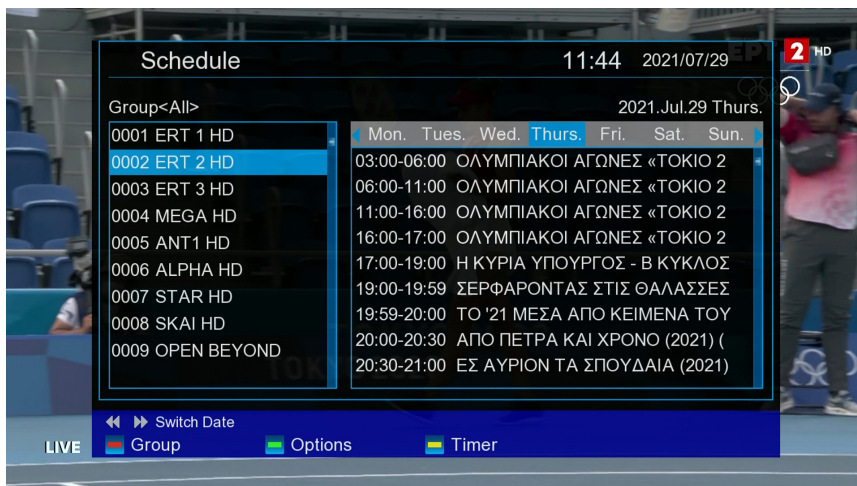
Schedule 11:44 2021/07/29

2 HD

Group<All> 2021.Jul.29 Thurs.

0001 ERT 1 HD
0002 ERT 2 HD
0003 ERT 3 HD
0004 MEGA HD
0005 ANT1 HD
0006 ALPHA HD
0007 STAR HD
0008 SKAI HD
0009 OPEN BEYOND

Mon. Tues. Wed. Thurs. Fri. Sat. Sun.

03:00-06:00 ΟΛΥΜΠΙΑΚΟΙ ΑΓΩΝΕΣ «ΤΟΚΙΟ 2
06:00-11:00 ΟΛΥΜΠΙΑΚΟΙ ΑΓΩΝΕΣ «ΤΟΚΙΟ 2
11:00-16:00 ΟΛΥΜΠΙΑΚΟΙ ΑΓΩΝΕΣ «ΤΟΚΙΟ 2
16:00-17:00 ΟΛΥΜΠΙΑΚΟΙ ΑΓΩΝΕΣ «ΤΟΚΙΟ 2
17:00-19:00 Η ΚΥΡΙΑ ΥΠΟΥΡΓΟΣ - Β ΚΥΚΛΟΣ
19:00-19:59 ΣΕΡΦΑΡΟΝΤΑΣ ΣΤΙΣ ΘΑΛΑΣΣΕΣ
19:59-20:00 ΤΟ '21 ΜΕΣΑ ΑΠΟ ΚΕΙΜΕΝΑ ΤΟΥ
20:00-20:30 ΑΠΟ ΠΕΤΡΑ ΚΑΙ ΧΡΟΝΟ (2021) (
20:30-21:00 ΕΣ ΑΥΡΙΟΝ ΤΑ ΣΠΟΥΔΑΙΑ (2021)

Switch Date

LIVE Group Options Timer